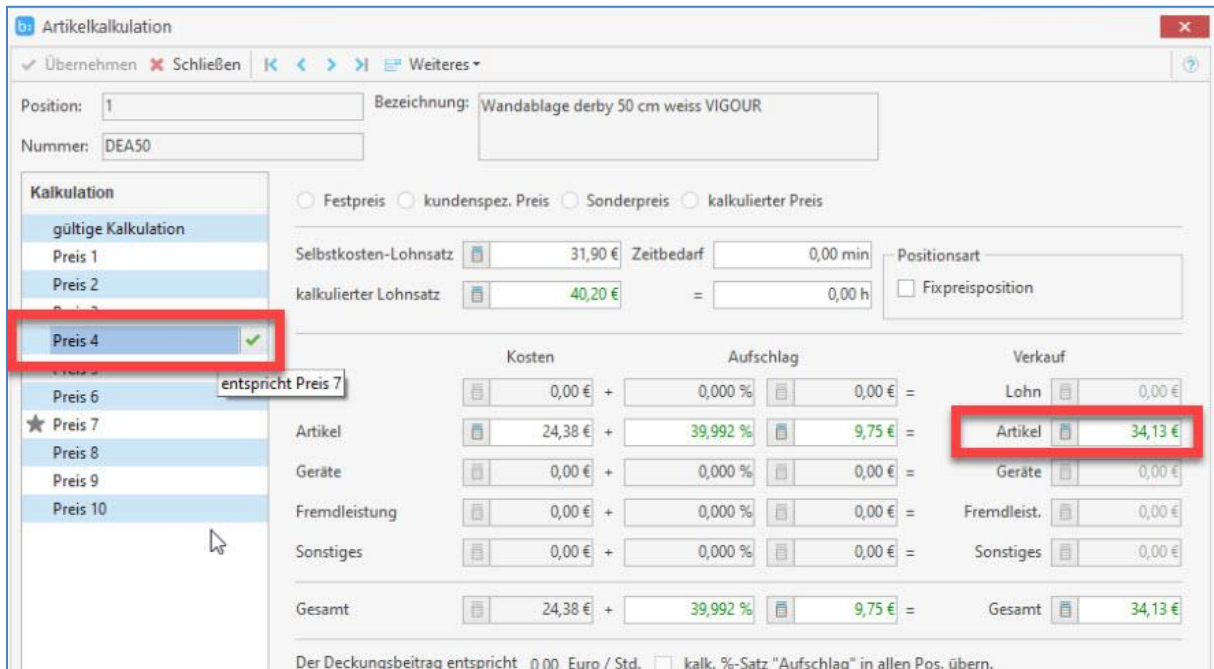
Artikelkalkulation

Übernehmen Schließen Weiteres

Position: 1

Bezeichnung: Wandablage derby 50 cm weiss VIGOUR

Nummer: DEA50

Kalkulation

gültige Kalkulation

Preis 1

Preis 2

Preis 4

entspricht Preis 7

Preis 6

Preis 7

Preis 8

Preis 9

Preis 10

Festpreis kundenspez. Preis Sonderpreis kalkulierter Preis

Selbstkosten-Lohnsatz 31,90 € Zeitbedarf 0,00 min

kalkulierter Lohnsatz 40,20 € = 0,00 h

Positionsart

Fixpreisposition

| | Kosten | | Aufschlag | | | Verkauf | |
|---|---|---|---|---|---|---|---|
| | 0,00 € | + | 0,000 % | 0,00 € | = | Lohn | 0,00 € |
| Artikel | 24,38 € | + | 39,992 % | 9,75 € | = | Artikel | 34,13 € |
| Geräte | 0,00 € | + | 0,000 % | 0,00 € | = | Geräte | 0,00 € |
| Fremdleistung | 0,00 € | + | 0,000 % | 0,00 € | = | Fremdleist. | 0,00 € |
| Sonstiges | 0,00 € | + | 0,000 % | 0,00 € | = | Sonstiges | 0,00 € |
| Gesamt | 24,38 € | + | 39,992 % | 9,75 € | = | Gesamt | 34,13 € |

Der Deckungsbeitrag entspricht 0,00 Euro / Std. kalk. %-Satz "Aufschlag" in allen Pos. übern.